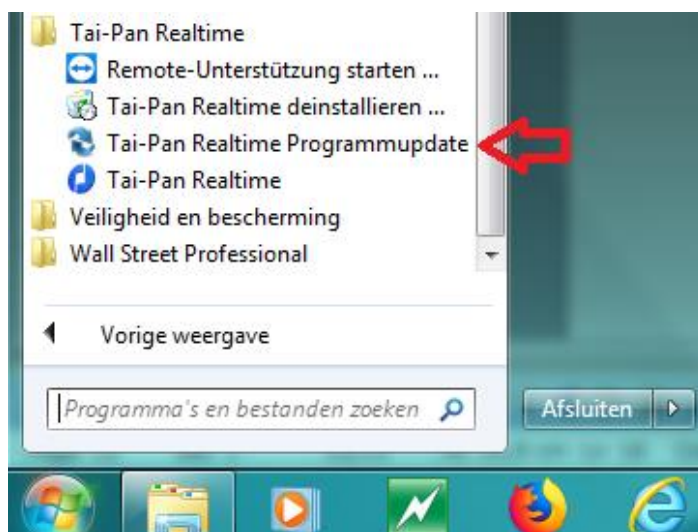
Tai-Pan Realtime
Remote-Unterstützung starten ...
Tai-Pan Realtime deinstallieren ...
Tai-Pan Realtime Programmupdate
Tai-Pan Realtime
Veiligheid en bescherming
Wall Street Professional

Vorige weergave

Programma's en bestanden zoeken

Afsluiten